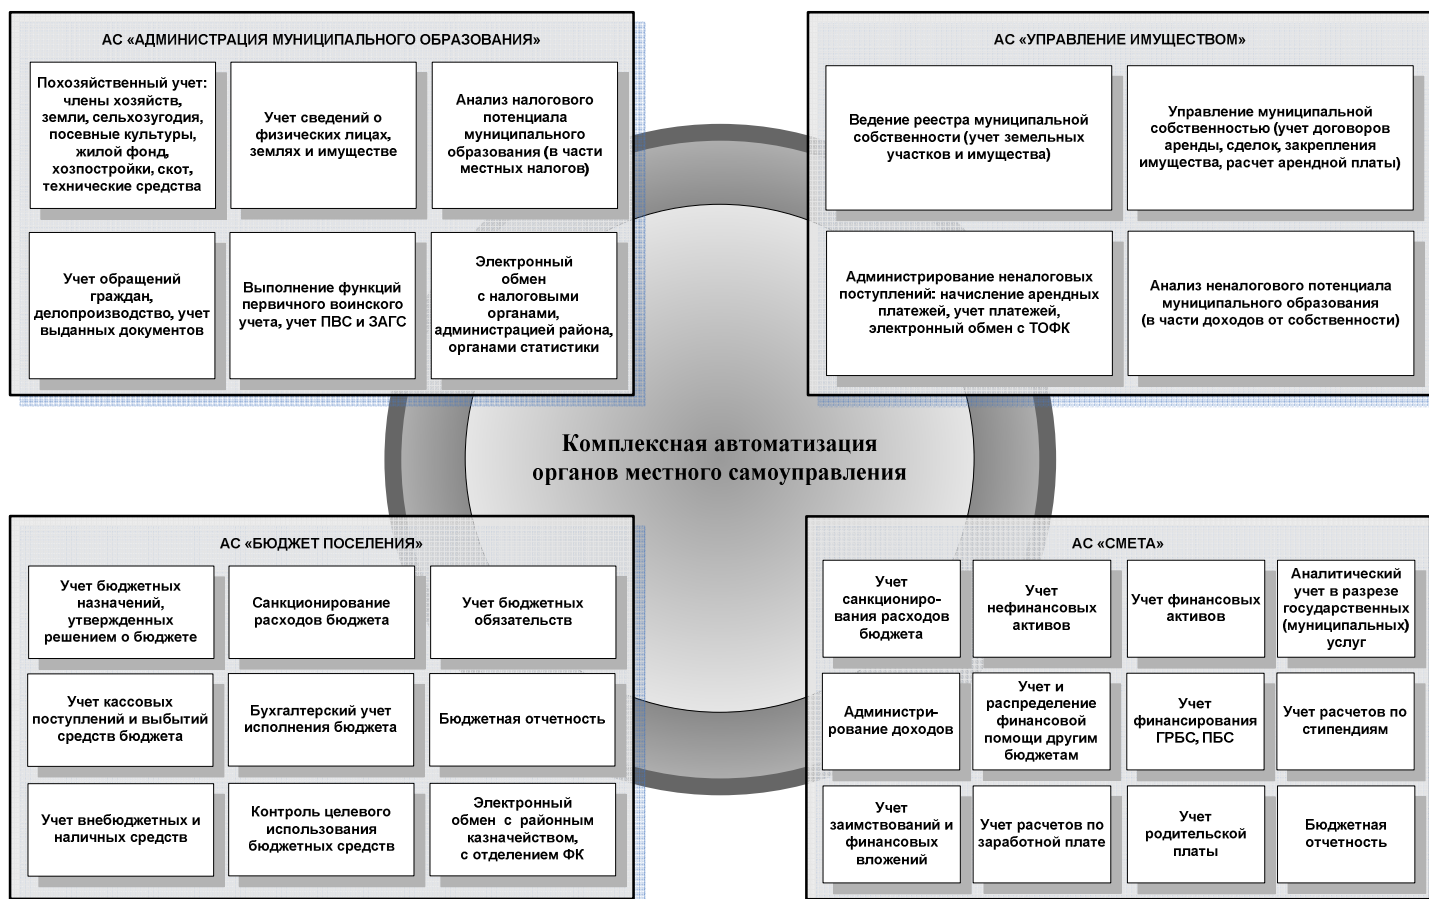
АС «АДМИНИСТРАЦИЯ МУНИЦИПАЛЬНОГО ОБРАЗОВАНИЯ»

Похозяйственный учет: члены хозяйств, земли, сельхозугодия, посевные культуры, жилой фонд, хозпостройки, скот, технические средства

Учет сведений о физических лицах, землях и имуществе

Анализ налогового потенциала муниципального образования (в части местных налогов)

Учет обращений граждан, делопроизводство, учет выданных документов

Выполнение функций первичного воинского учета, учет ПВС и ЗАГС

Электронный обмен с налоговыми органами, администрацией района, органами статистики

АС «УПРАВЛЕНИЕ ИМУЩЕСТВОМ»

Ведение реестра муниципальной собственности (учет земельных участков и имущества)

Управление муниципальной собственностью (учет договоров аренды, сделок, закрепления имущества, расчет арендной платы)

Администрирование неналоговых поступлений: начисление арендных платежей, учет платежей, электронный обмен с ТОФК

Анализ неналогового потенциала муниципального образования (в части доходов от собственности)

Комплексная автоматизация органов местного самоуправления

АС «БЮДЖЕТ ПОСЕЛЕНИЯ»

Учет бюджетных назначений, утвержденных решением о бюджете

Санкционирование расходов бюджета

Учет бюджетных обязательств

Учет кассовых поступлений и выбытий средств бюджета

Бухгалтерский учет исполнения бюджета

Бюджетная отчетность

Учет внебюджетных и наличных средств

Контроль целевого использования бюджетных средств

Электронный обмен с районным казначейством, с отделением ФК

АС «СМЕТА»

Учет санкционирования расходов бюджета

Учет нефинансовых активов

Учет финансовых активов

Аналитический учет в разрезе государственных (муниципальных) услуг

Администрирование доходов

Учет и распределение финансовой помощи другим бюджетам

Учет финансирования ГРБС, ПБС

Учет расчетов по стипендиям

Учет заимствований и финансовых вложений

Учет расчетов по заработной плате

Учет родительской платы

Бюджетная отчетность